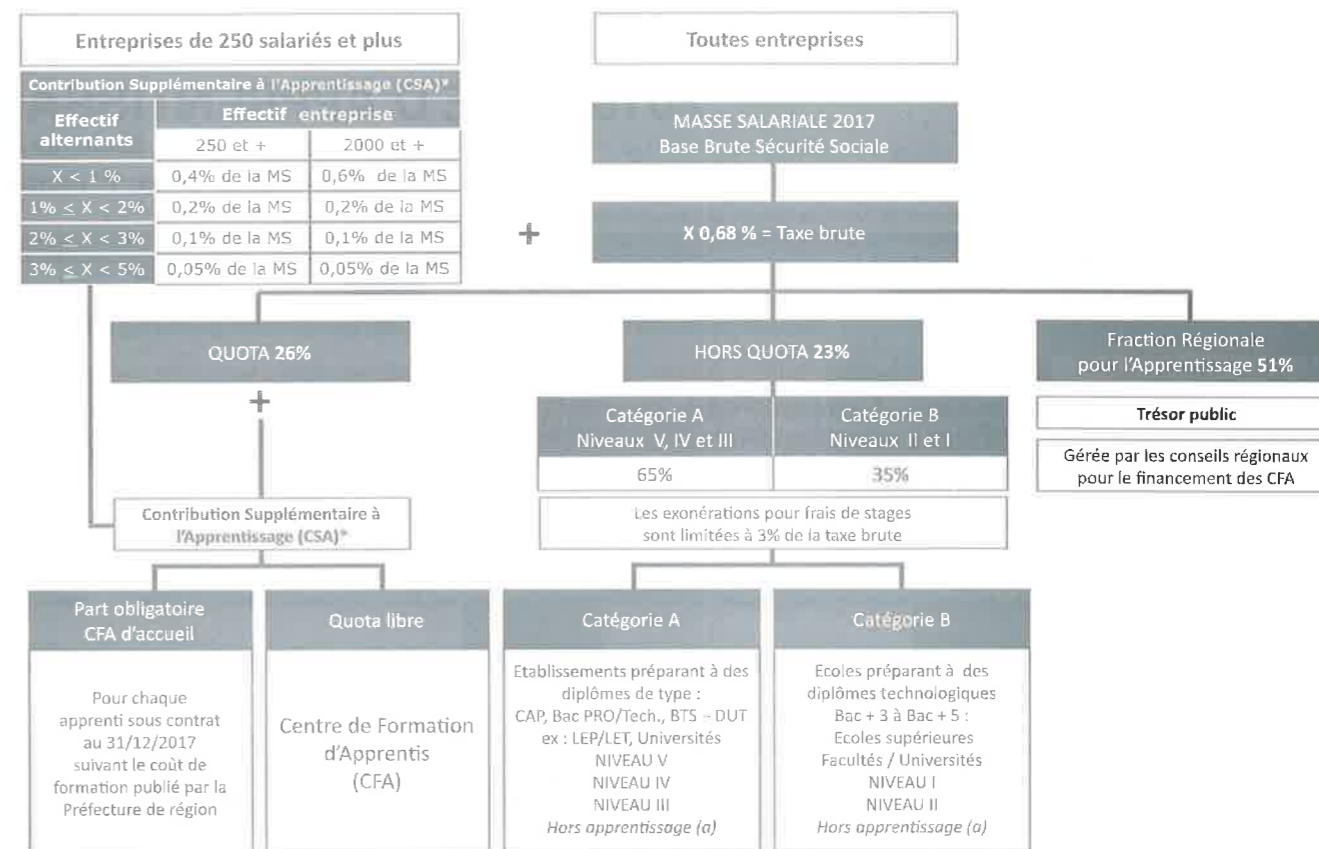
Entreprises de 250 salariés et plus

Contribution Supplémentaire à l'Apprentissage (CSA)*

| Effectif alternants | Effectif entreprise 250 et + | 2000 et + |
|---|---|---|
| X < 1 % | 0,4% de la MS | 0,6% de la MS |
| 1% ≤ X < 2% | 0,2% de la MS | 0,2% de la MS |
| 2% ≤ X < 3% | 0,1% de la MS | 0,1% de la MS |
| 3% ≤ X < 5% | 0,05% de la MS | 0,05% de la MS |

Toutes entreprises

MASSE SALARIALE 2017
Base Brute Sécurité Sociale

+

X 0,68 % = Taxe brute

QUOTA 26%

+

Contribution Supplémentaire à l'Apprentissage (CSA)*

Part obligatoire CFA d'accueil

Pour chaque apprenti sous contrat au 31/12/2017 suivant le coût de formation publié par la Préfecture de région

Quota libre

Centre de Formation d'Apprentis (CFA)

HORS QUOTA 23%

| Catégorie A Niveaux V, IV et III | Catégorie B Niveaux II et I |
|---|---|
| 65% | 35% |

Les exonérations pour frais de stages sont limitées à 3% de la taxe brute

Catégorie A

Etablissements préparant à des diplômes de type :
CAP, Bac PRO/Tech., BTS – DUT
ex : LEP/LET, Universités
NIVEAU V
NIVEAU IV
NIVEAU III
Hors apprentissage (a)

Catégorie B

Ecoles préparant à des diplômes technologiques
Bac + 3 à Bac + 5 :
Ecoles supérieures
Facultés / Universités
NIVEAU I
NIVEAU II
Hors apprentissage (a)

Fraction Régionale pour l'Apprentissage 51%

Trésor public

Gérée par les conseils régionaux pour le financement des CFA